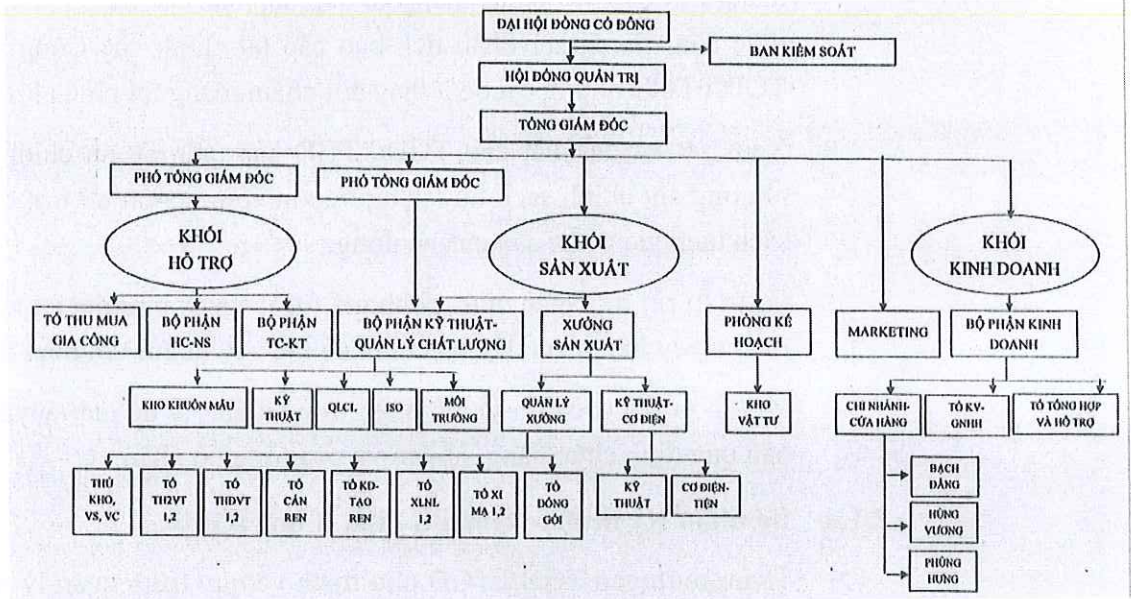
ĐẠI HỘI ĐỒNG CỔ ĐÔNG

BAN KIỂM SOÁT

HỘI ĐỒNG QUẢN TRỊ

TỔNG GIÁM ĐỐC

PHÓ TỔNG GIÁM ĐỐC

PHÓ TỔNG GIÁM ĐỐC

KHỐI HỖ TRỢ

KHỐI SẢN XUẤT

KHỐI KINH DOANH

TỔ THU MUA GIA CÔNG

BỘ PHẬN HC-NS

BỘ PHẬN TC-KT

BỘ PHẬN KỸ THUẬT-QUẢN LÝ CHẤT LƯỢNG

XƯỞNG SẢN XUẤT

PHÒNG KẾ HOẠCH

MARKETING

BỘ PHẬN KINH DOANH

KHO KHUÔN MẪU

KỸ THUẬT

QLCL

ISO

MÔI TRƯỜNG

QUẢN LÝ XƯỞNG

KỸ THUẬT-CƠ ĐIỆN

KHO VẬT TƯ

CHI NHÁNH-CỬA HÀNG

TỔ KV-QNHH

TỔ TỔNG HỢP VÀ HỖ TRỢ

THỦ KHO, VS, VC

TỔ THDVT 1,2

TỔ THDVT 1,2

TỔ CÁN REN

TỔ KD-TẠO REN

TỔ XLNL 1,2

TỔ XI MẠ 1,2

TỔ ĐÓNG GÓI

KỸ THUẬT

CƠ ĐIỆN-TIỆN

BẠCH ĐẰNG

HÙNG VƯƠNG

PHÙNG HƯNG